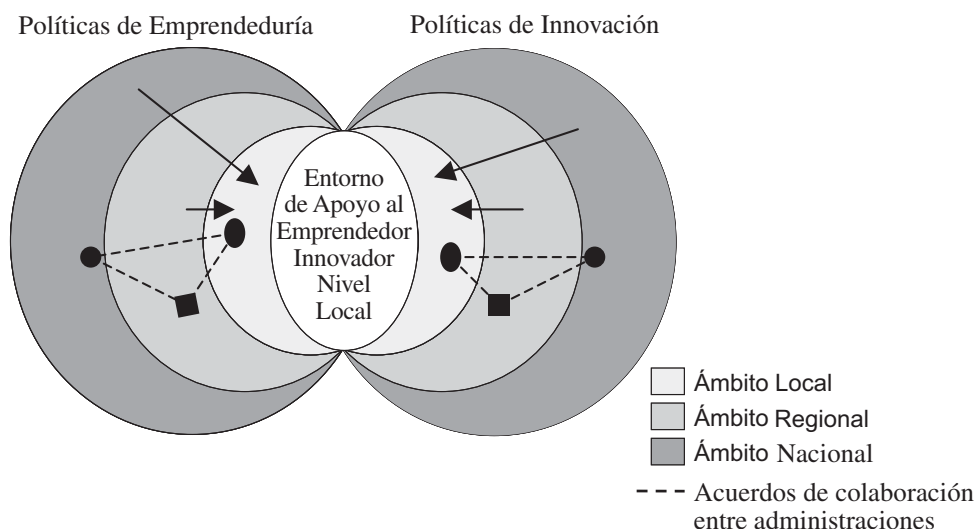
Políticas de Emprendeduría

Políticas de Innovación

Entorno de Apoyo al Emprendedor Innovador Nivel Local

Ámbito Local
Ámbito Regional
Ámbito Nacional
Acuerdos de colaboración entre administraciones